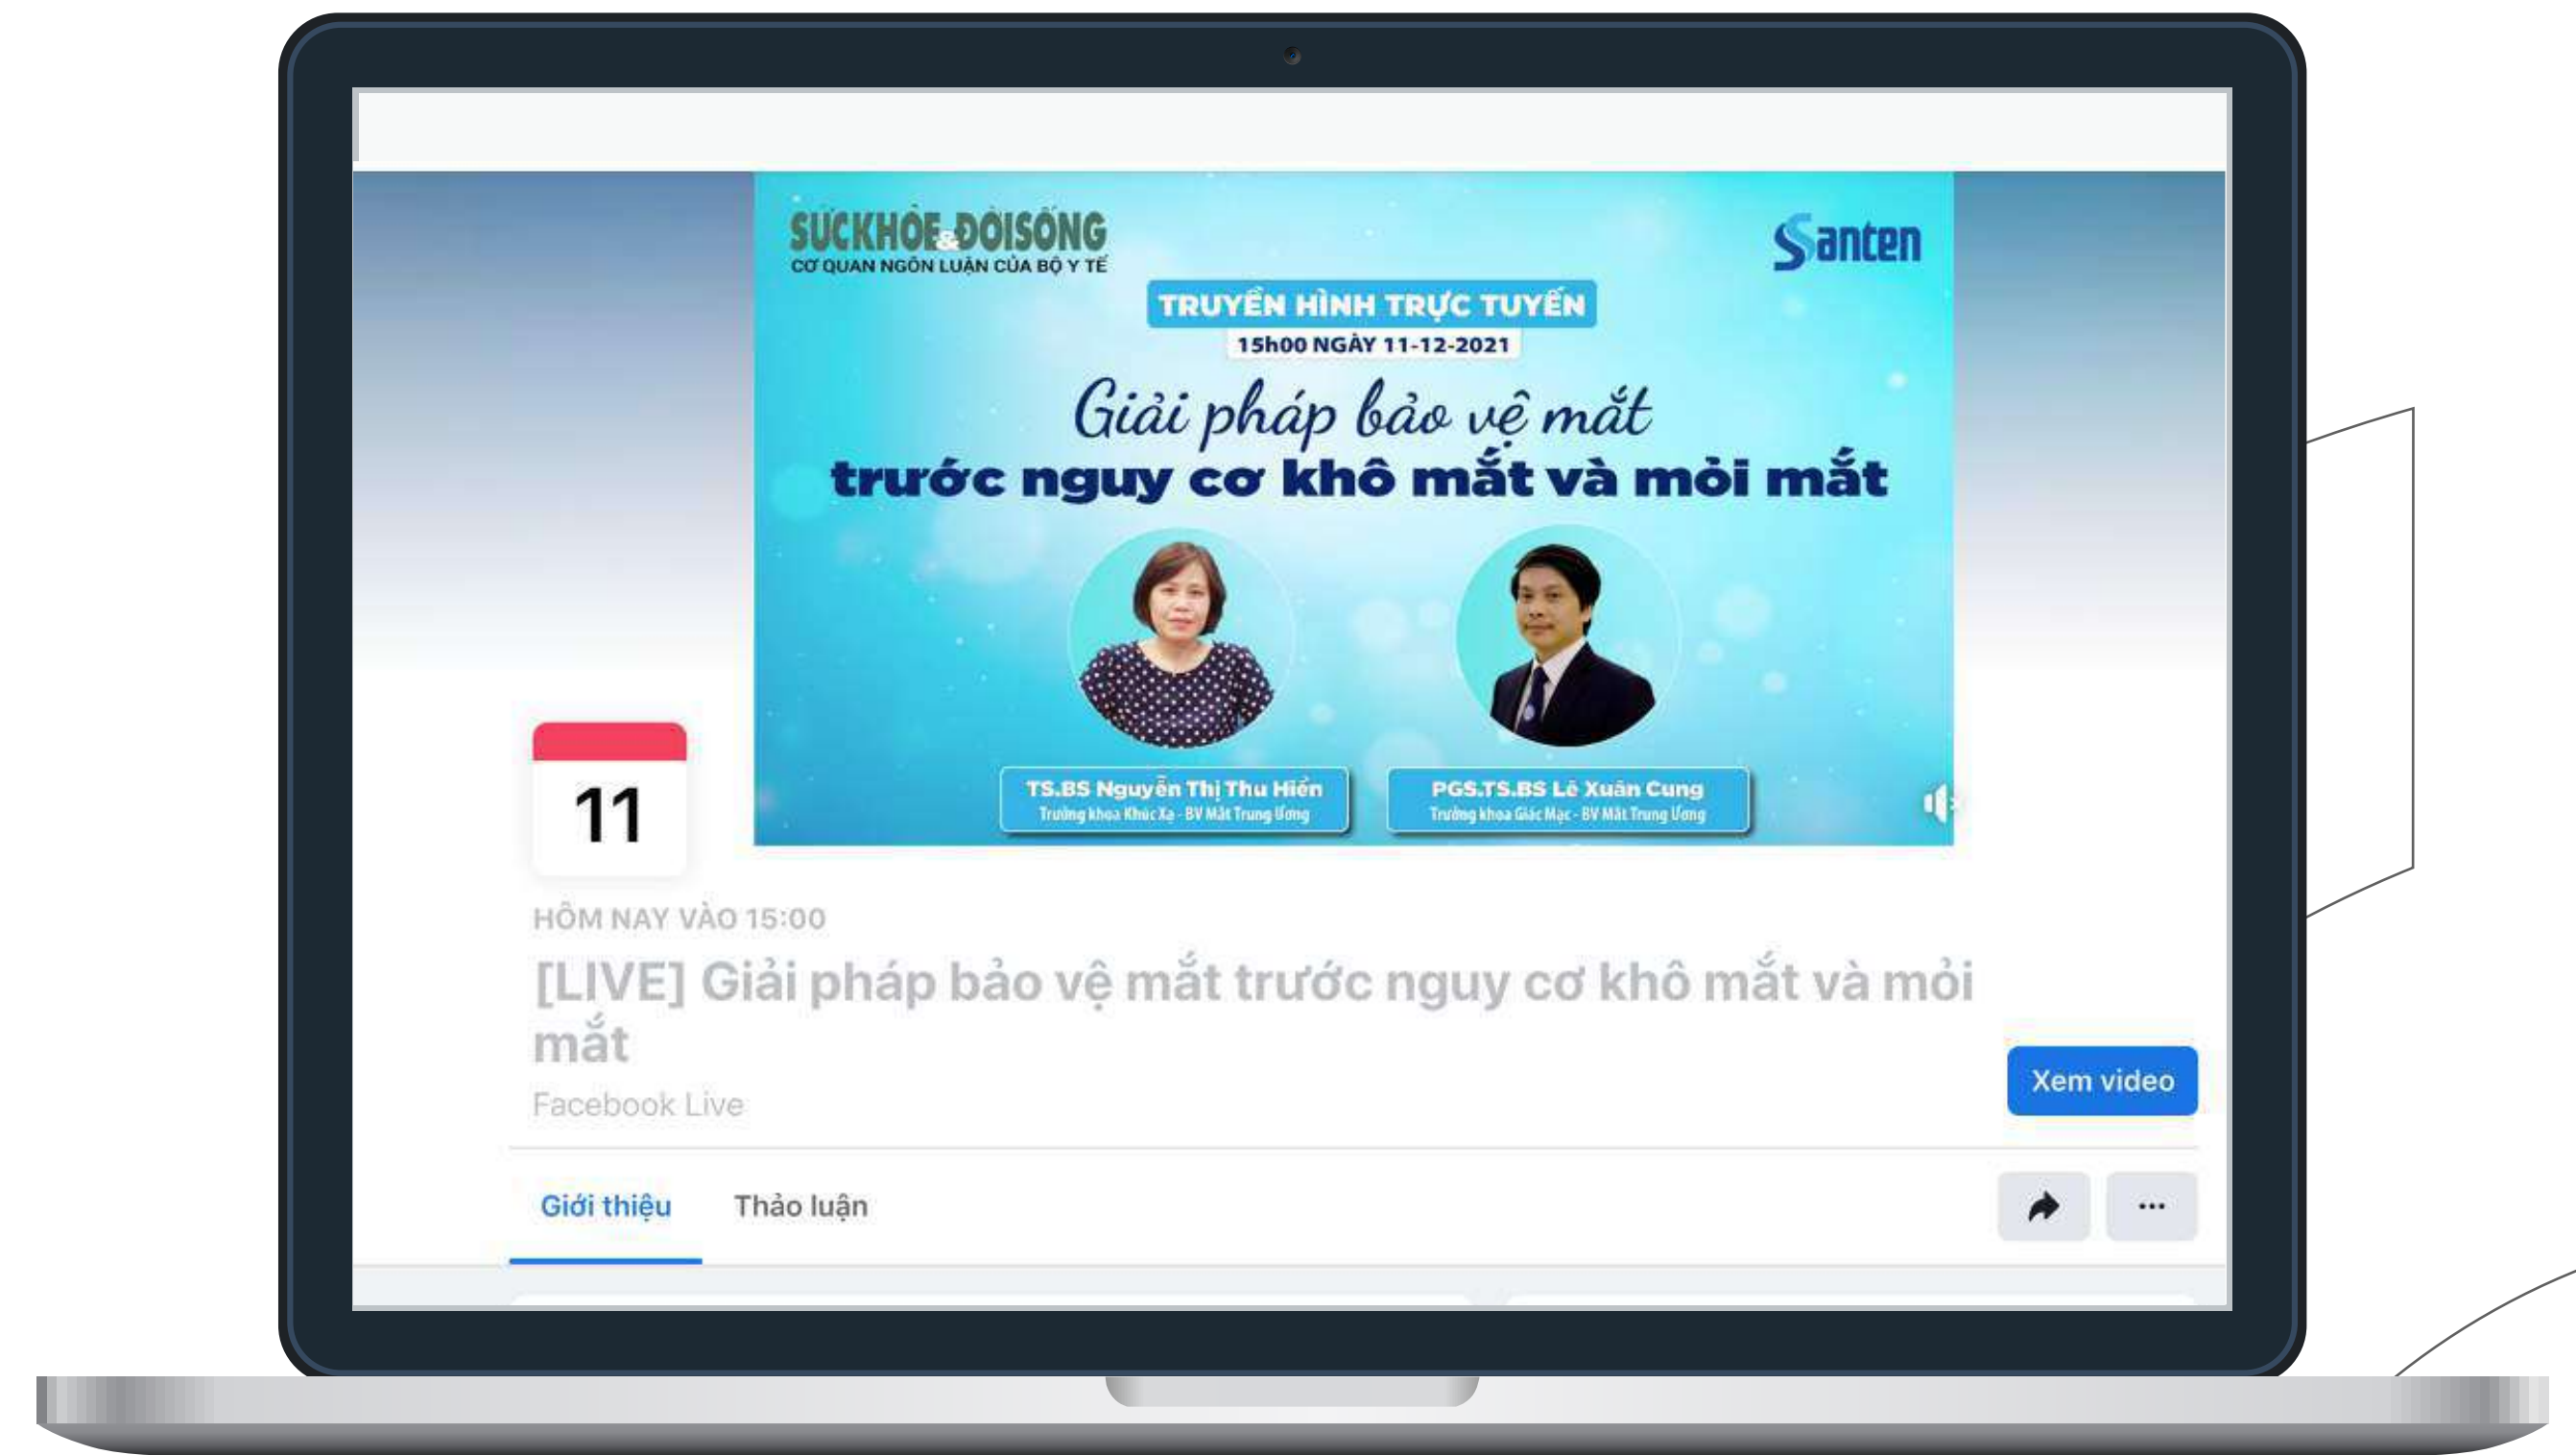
SỨCKHỎE&ĐỜISỐNG
CƠ QUAN NGÔN LUẬN CỦA BỘ Y TẾ

Santen

TRUYỀN HÌNH TRỰC TUYẾN
15h00 NGÀY 11-12-2021

Giải pháp bảo vệ mắt
trước nguy cơ khô mắt và mỏi mắt

TS.BS Nguyễn Thị Thu Hiền
Trưởng khoa Khúc Xạ - BV Mắt Trung Ương

PGS.TS.BS Lê Xuân Cung
Trưởng khoa Giác Mạc - BV Mắt Trung Ương

11

HÔM NAY VÀO 15:00

[LIVE] Giải pháp bảo vệ mắt trước nguy cơ khô mắt và mỏi mắt

Facebook Live

Xem video

Giới thiệu

Thảo luận

...